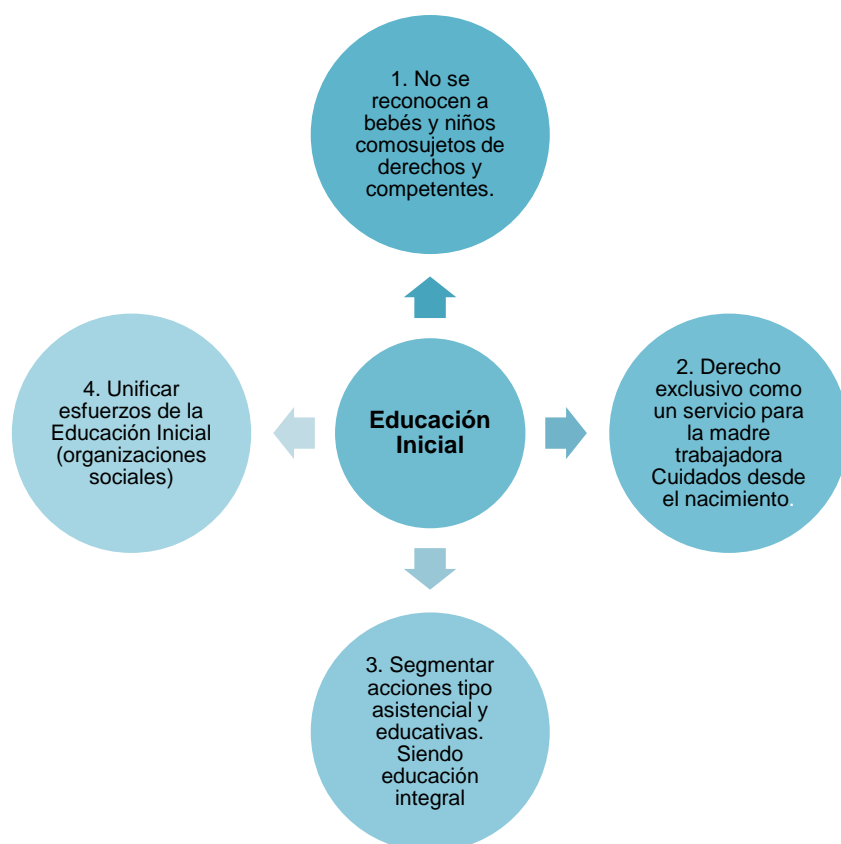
1. No se reconocen a bebés y niños comosujetos de derechos y competentes.

Educación Inicial

2. Derecho exclusivo como un servicio para la madre trabajadora Cuidados desde el nacimiento.

3. Segmentar acciones tipo asistencial y educativas. Siendo educación integral

4. Unificar esfuerzos de la Educación Inicial (organizaciones sociales)